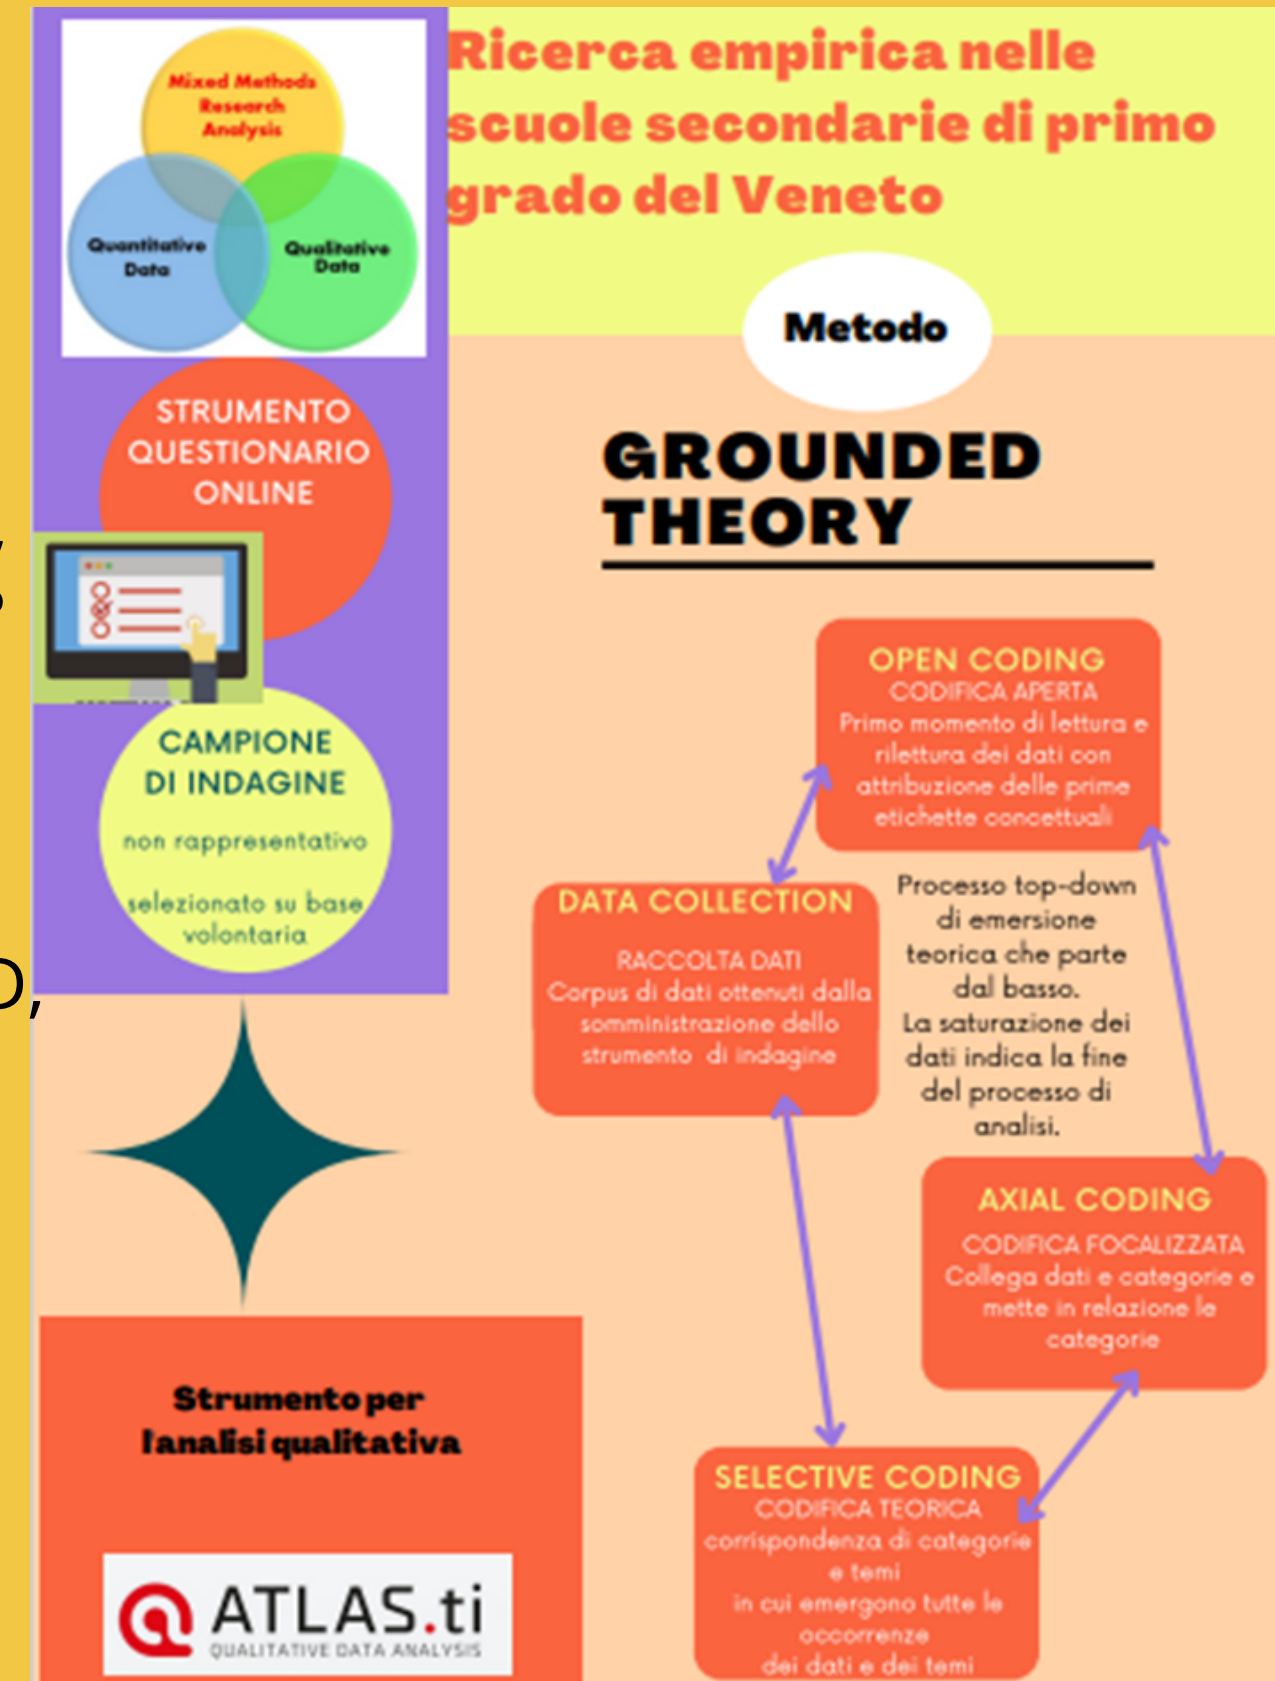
Mixed Methods Research Analysis

Quantitative Data

Qualitative Data

Ricerca empirica nelle scuole secondarie di primo grado del Veneto

Metodo

GROUNDED THEORY

STRUMENTO QUESTIONARIO ONLINE

CAMPIONE DI INDAGINE

non rappresentativo

selezionato su base volontaria

OPEN CODING
CODIFICA APERTA
Primo momento di lettura e rilettura dei dati con attribuzione delle prime etichette concettuali

DATA COLLECTION
RACCOLTA DATI
Corpus di dati ottenuti dalla somministrazione dello strumento di indagine

Processo top-down di emersione teorica che parte dal basso.
La saturazione dei dati indica la fine del processo di analisi.

AXIAL CODING
CODIFICA FOCALIZZATA
Collega dati e categorie e mette in relazione le categorie

SELECTIVE CODING
CODIFICA TEORICA
corrispondenza di categorie e temi
in cui emergono tutte le occorrenze
dei dati e dei temi

Strumento per l'analisi qualitativa

ATLAS.ti
QUALITATIVE DATA ANALYSIS